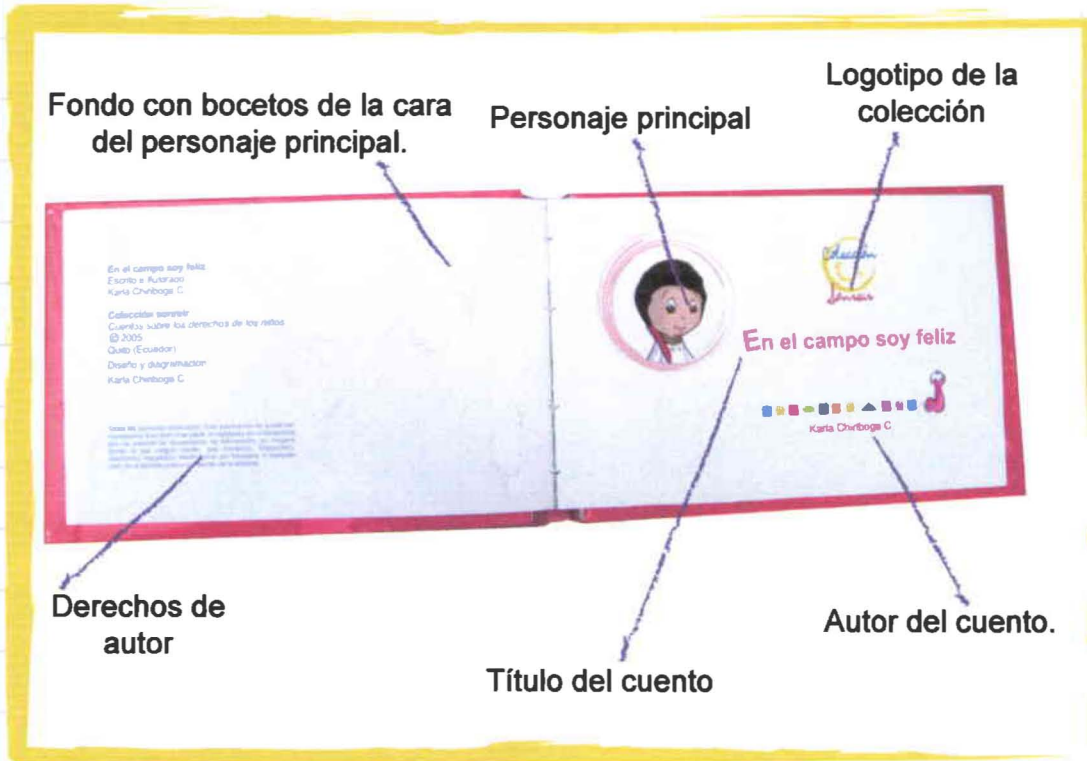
Fondo con bocetos de la cara del personaje principal.

Personaje principal

Logotipo de la colección

En el campo soy feliz
Escrito e ilustrado
Karla Chiriboga C.

Colección sonreír
Cuentos sobre los derechos de los niños
© 2005
Quito (Ecuador)
Diseño y diagramación
Karla Chiriboga C.

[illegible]

Colección Sonreír

En el campo soy feliz

Karla Chiriboga C.

Derechos de autor

Título del cuento

Autor del cuento.